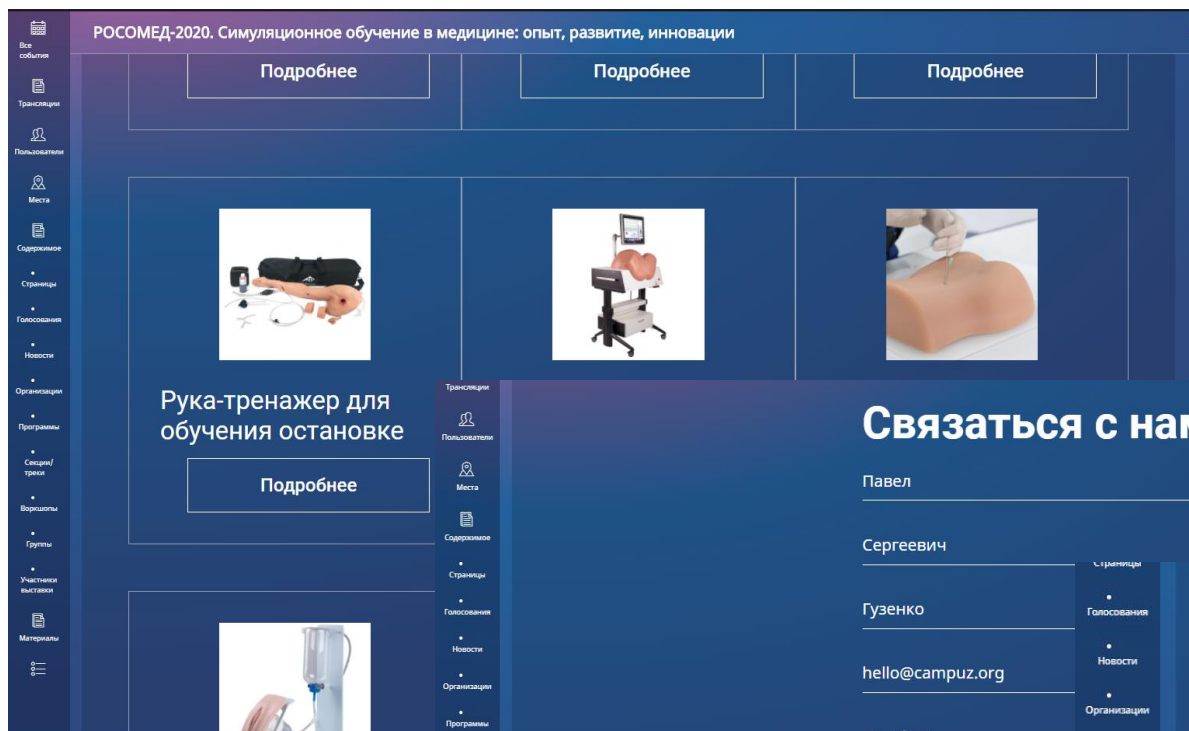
Все события
Трансляции
Пользователи
Места
Содержимое
Страницы
Голосования
Новости
Организации
Программы
Секции/треки
Воркшопы
Группы
Участники выставки
Материалы

РОСОМЕД-2020. Симуляционное обучение в медицине: опыт, развитие, инновации

Подробнее
Подробнее
Подробнее

Рука-тренажер для обучения остановке

Подробнее

Трансляции
Пользователи
Места
Содержимое
Страницы
Голосования
Новости
Организации
Программы

Связаться с нам

Павел

Сергеевич

Гузенко

hello@campuz.org

Страницы
Голосования
Новости
Организации